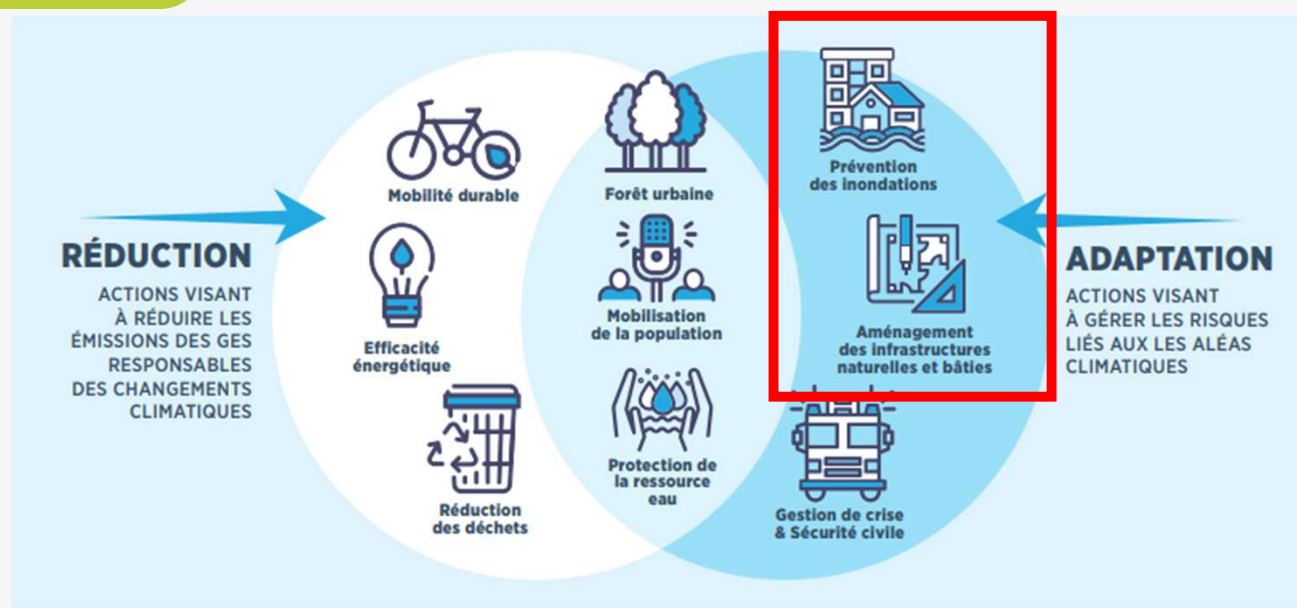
RÉDUCTION

ACTIONS VISANT À RÉDUIRE LES ÉMISSIONS DES GES RESPONSABLES DES CHANGEMENTS CLIMATIQUES

Mobilité durable

Efficacité énergétique

Réduction des déchets

Forêt urbaine

Mobilisation de la population

Protection de la ressource eau

Prévention des inondations

Aménagement des infrastructures naturelles et bâties

Gestion de crise & Sécurité civile

ADAPTATION

ACTIONS VISANT À GÉRER LES RISQUES LIÉS AUX LES ALÉAS CLIMATIQUES